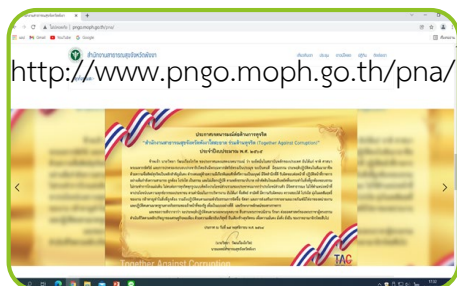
pngo.moph.go.th/pna/

สำนักงานสาธารณสุขจังหวัดพังงา

http://www.pngo.moph.go.th/pna/

ประกาศเจตนารมณ์ต่อต้านการทุจริต

"สำนักงานสาธารณสุขจังหวัดพังงาโปร่งใส ร่วมต้านทุจริต (Together Against Corruption)"

ประจำปีงบประมาณ พ.ศ. ๒๕๖๗

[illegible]

Together Against Corruption

TAC